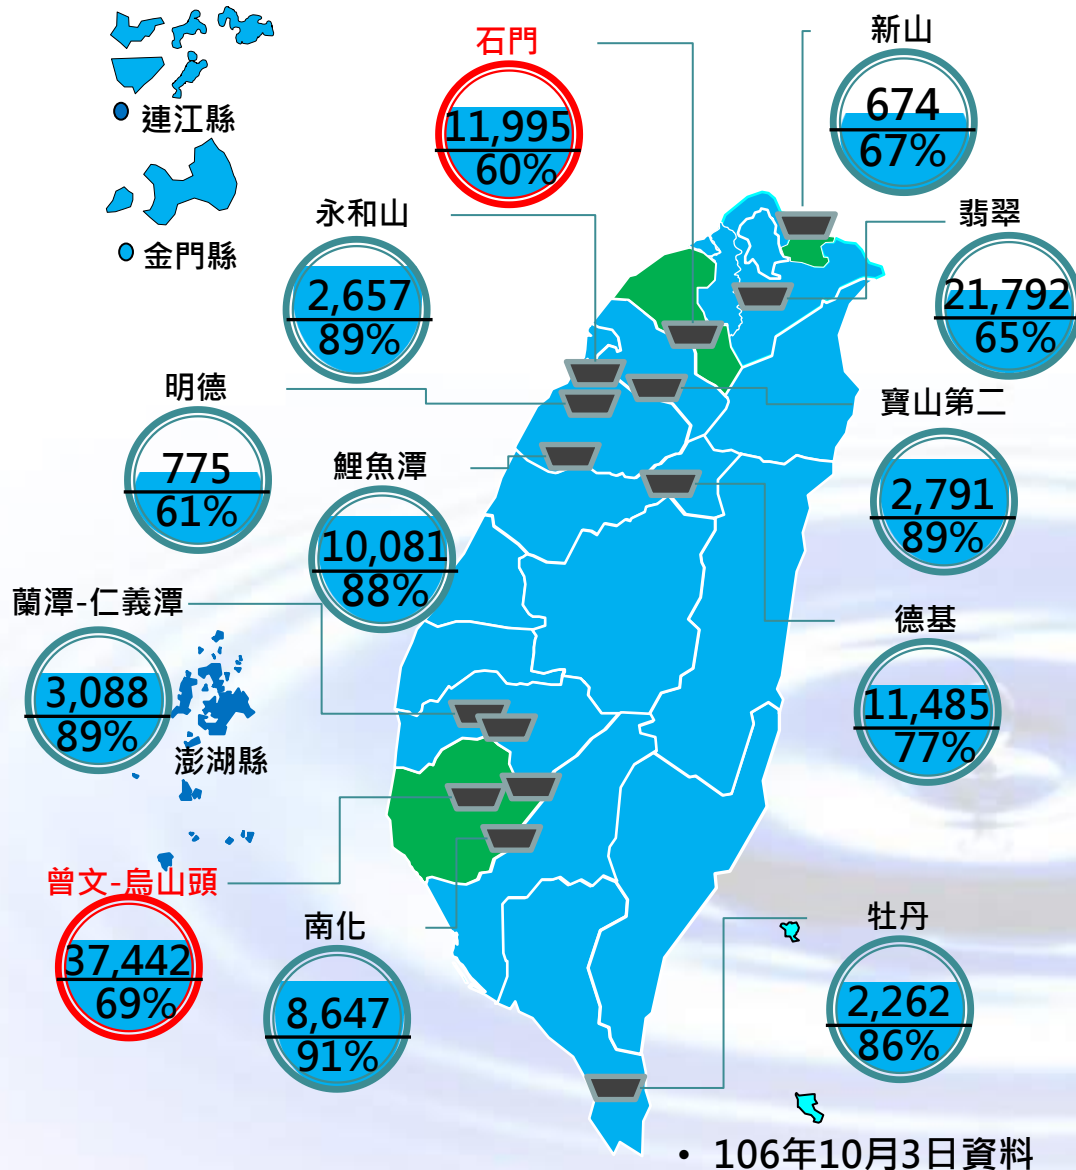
連江縣

金門縣

石門
11,995
60%

新山
674
67%

永和山
2,657
89%

翡翠
21,792
65%

明德
775
61%

寶山第二
2,791
89%

鯉魚潭
10,081
88%

蘭潭-仁義潭
3,088
89%

德基
11,485
77%

澎湖縣

曾文-烏山頭
37,442
69%

南化
8,647
91%

牡丹
2,262
86%

• 106年10月3日資料